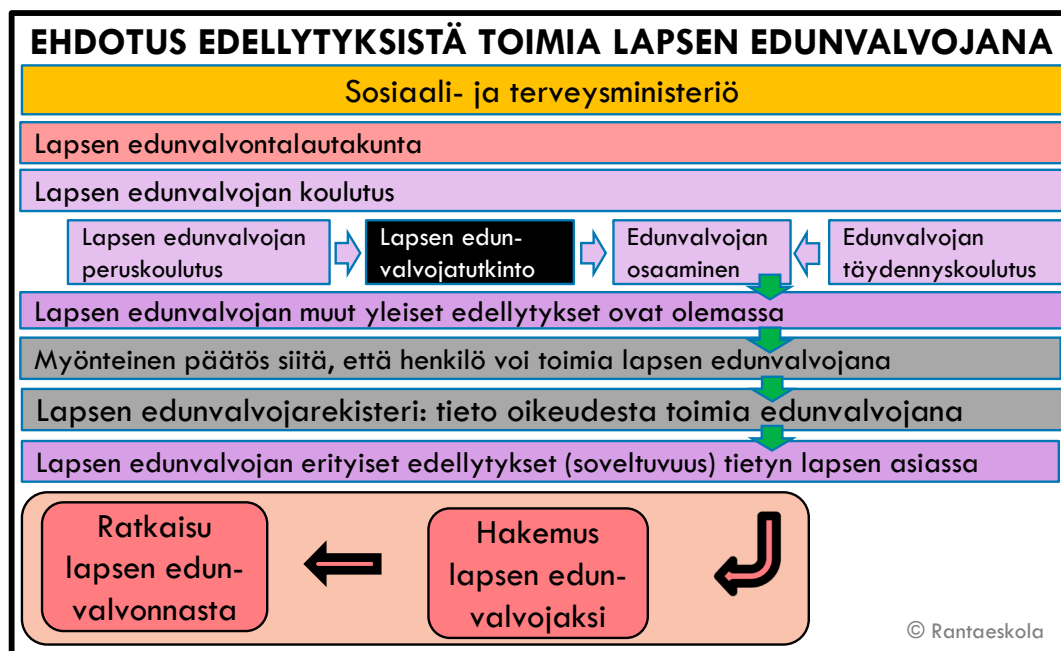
EHDOTUS EDELLYTYKSISTÄ TOIMIA LAPSEN EDUNVALVOJANA

Sosiaali- ja terveysministeriö

Lapsen edunvalvontalautakunta

Lapsen edunvalvojan koulutus

Lapsen edunvalvojan peruskoulutus

Lapsen edunvalvojatutkinto

Edunvalvojan osaaminen

Edunvalvojan täydennyskoulutus

Lapsen edunvalvojan muut yleiset edellytykset ovat olemassa

Myönteinen päätös siitä, että henkilö voi toimia lapsen edunvalvojana

Lapsen edunvalvojarekisteri: tieto oikeudesta toimia edunvalvojana

Lapsen edunvalvojan erityiset edellytykset (soveltuvuus) tietyn lapsen asiassa

Ratkaisu lapsen edunvalvonnasta

Hakemus lapsen edunvalvojaksi

© Rantaeskola